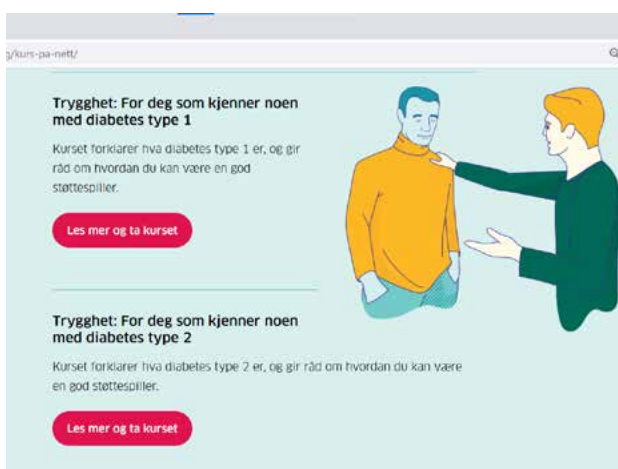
g/kurs-pa-nett/

Trygghet: For deg som kjenner noen med diabetes type 1

Kurset forklarer hva diabetes type 1 er, og gir råd om hvordan du kan være en god støttespiller.

Les mer og ta kurset

Trygghet: For deg som kjenner noen med diabetes type 2

Kurset forklarer hva diabetes type 2 er, og gir råd om hvordan du kan være en god støttespiller.

Les mer og ta kurset